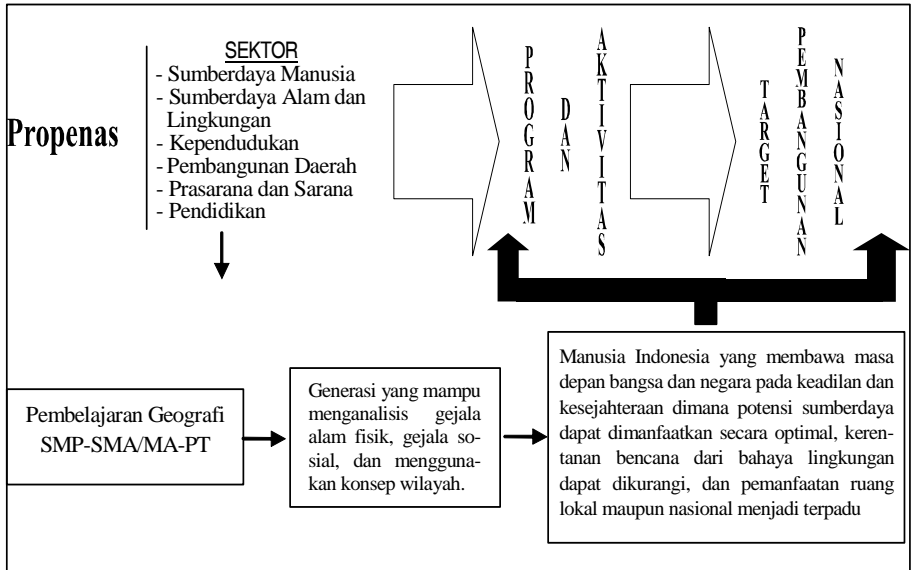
Propenas

SEKTOR
- Sumberdaya Manusia
- Sumberdaya Alam dan Lingkungan
- Kependudukan
- Pembangunan Daerah
- Prasarana dan Sarana
- Pendidikan

PROGRAM DAN AKTIVITAS

TARGET PEMBANGUNAN NASIONAL

Pembelajaran Geografi SMP-SMA/MA-PT

Generasi yang mampu menganalisis gejala alam fisik, gejala sosial, dan menggunakan konsep wilayah.

Manusia Indonesia yang membawa masa depan bangsa dan negara pada keadilan dan kesejahteraan dimana potensi sumberdaya dapat dimanfaatkan secara optimal, kerentanan bencana dari bahaya lingkungan dapat dikurangi, dan pemanfaatan ruang lokal maupun nasional menjadi terpadu